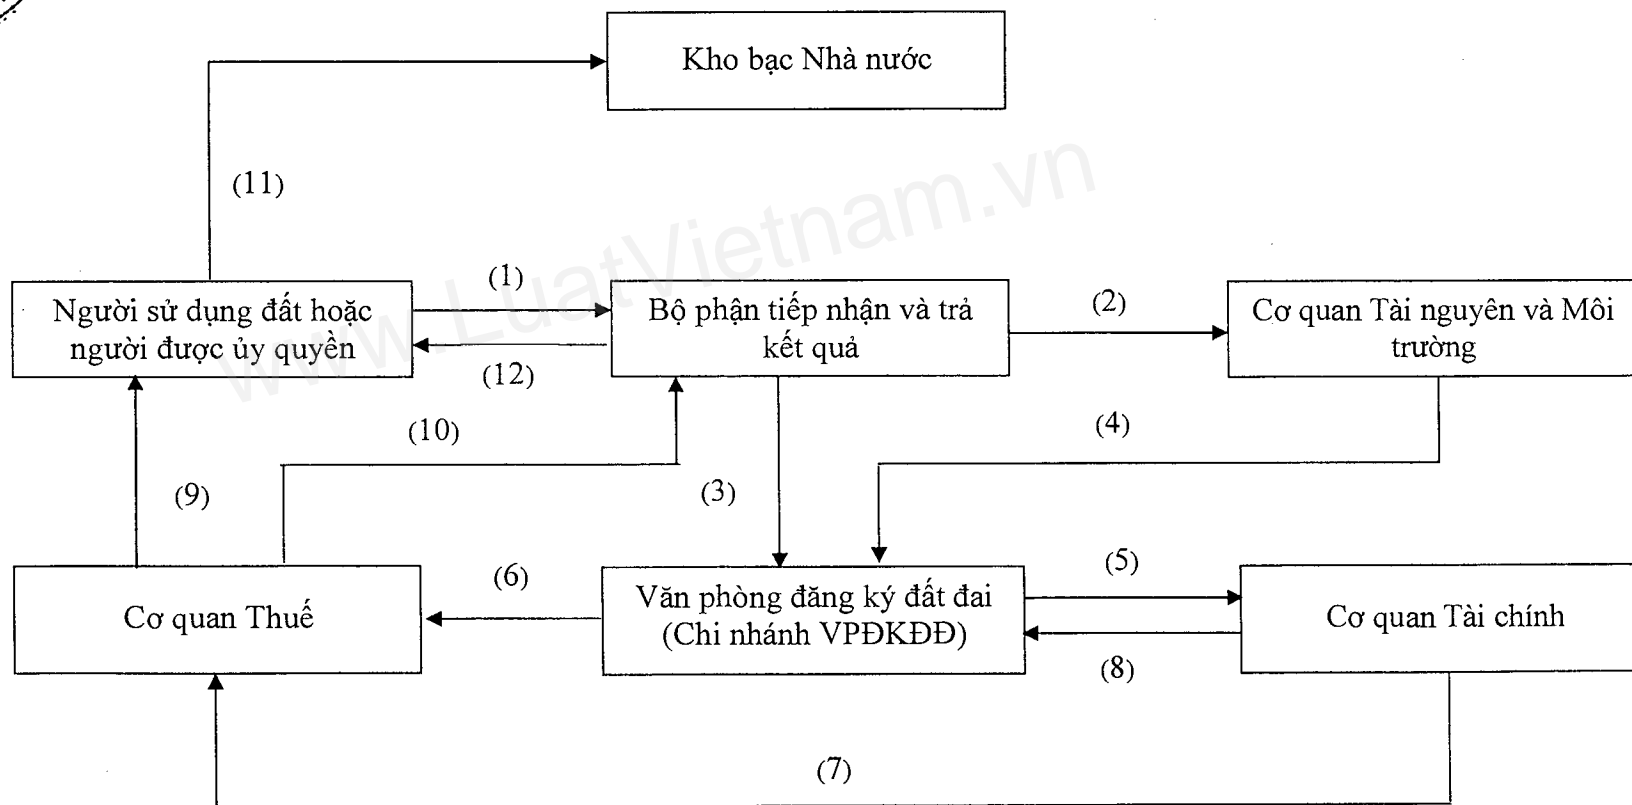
Kho bạc Nhà nước

(11)

www.LuatVietnam.vn

(1)

Người sử dụng đất hoặc người được ủy quyền

Bộ phận tiếp nhận và trả kết quả

(2)

Cơ quan Tài nguyên và Môi trường

(12)

(10)

(4)

(9)

(3)

(6)

(5)

Cơ quan Thuế

Văn phòng đăng ký đất đai (Chi nhánh VPĐKĐĐ)

Cơ quan Tài chính

(8)

(7)